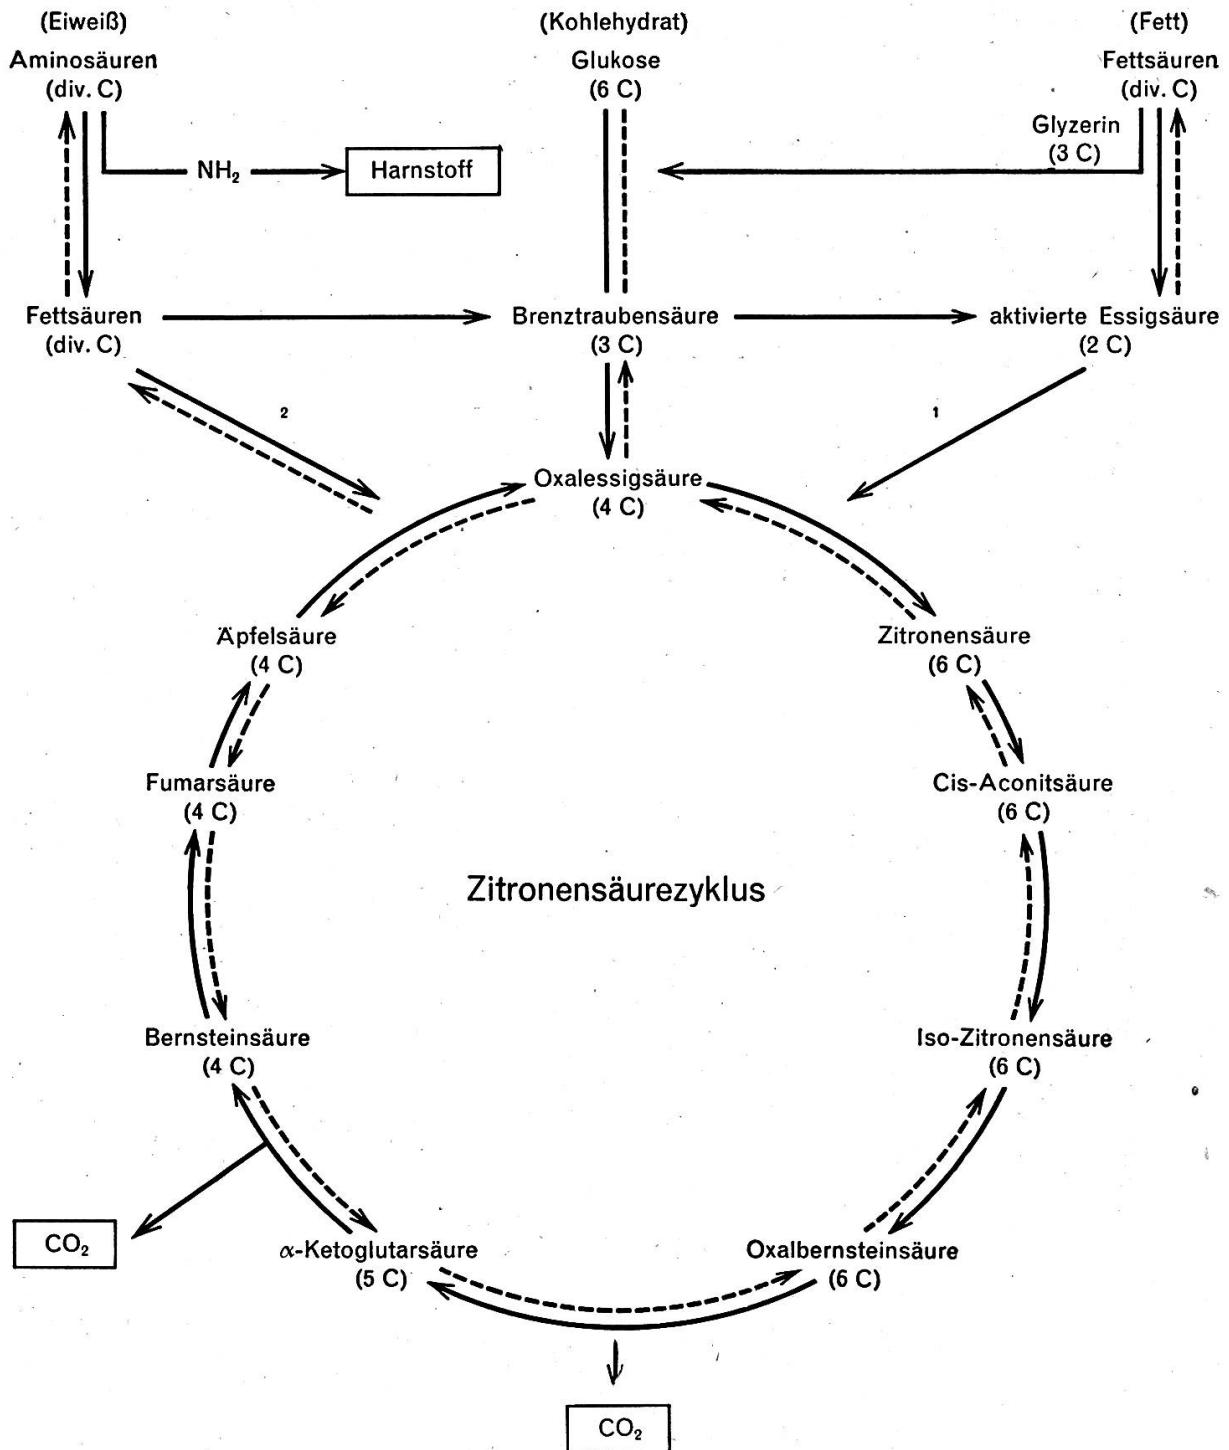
(Eiweiß)
Aminosäuren
(div. C)

(Kohlehydrat)
Glukose
(6 C)

(Fett)
Fettsäuren
(div. C)

$NH_2$

Harnstoff

Glyzerin
(3 C)

Fettsäuren
(div. C)

Brenztraubensäure
(3 C)

aktivierte Essigsäure
(2 C)

2

1

Oxalessigsäure
(4 C)

Äpfelsäure
(4 C)

Zitronensäure
(6 C)

Fumarsäure
(4 C)

Cis-Aconitsäure
(6 C)

Zitronensäurezyklus

Bernsteinsäure
(4 C)

Iso-Zitronensäure
(6 C)

$CO_2$

$\alpha$-Ketoglutarsäure
(5 C)

Oxalbernsteinsäure
(6 C)

$CO_2$